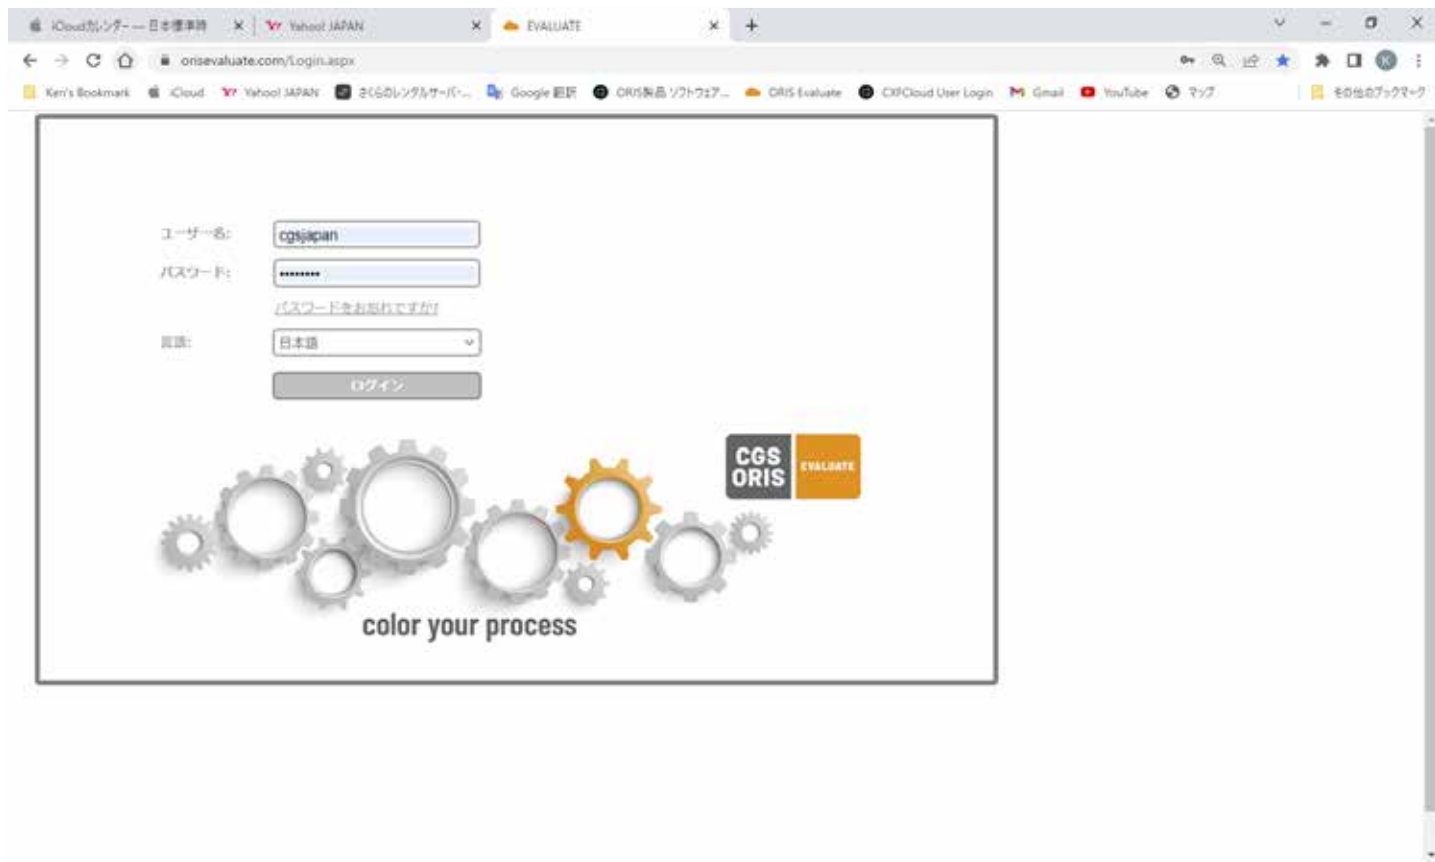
iCloudカレンダー — 日本標準時 ×
Yahoo! JAPAN ×
EVALUATE ×
+

orisevaluate.com/Login.aspx

Ken's Bookmark | iCloud | Yahoo! JAPAN | さくらのレンタルサーバ... | Google 翻訳 | ORIS製品 ソフトウェア... | ORIS Evaluate | CXFCloud User Login | Gmail | YouTube | マップ | その他のブックマーク

ユーザー名: cgsjapan
パスワード: •••••••••
パスワードをお忘れですか?
言語: 日本語
ログイン

CGS ORIS EVALUATE

color your process